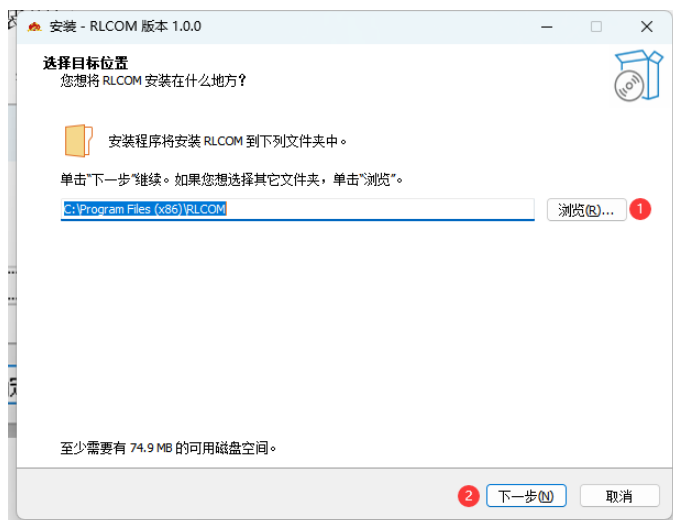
安装 - RLCOM 版本 1.0.0

选择目标位置
您想将 RLCOM 安装在什么地方？

安装程序将安装 RLCOM 到下列文件夹中。

单击"下一步"继续。如果您想选择其它文件夹，单击"浏览"。

C:\Program Files (x86)\RLCOM

浏览(R)...

1

至少需要有 74.9 MB 的可用磁盘空间。

2

下一步(N)

取消